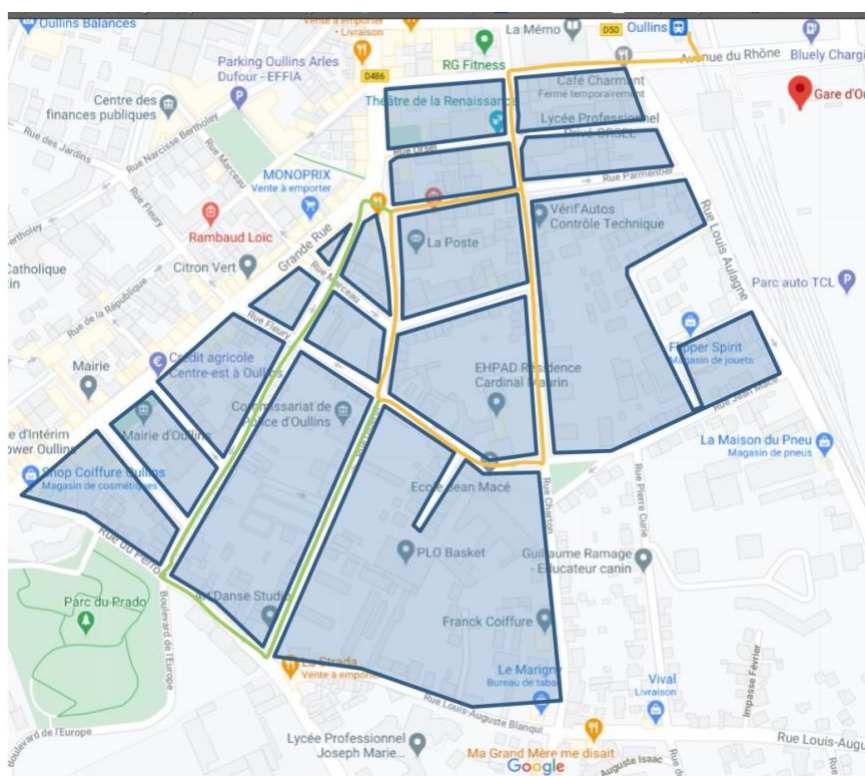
Oullins Balances
Vente à emporter
Livraison
La Mémo
D50 Oullins
Avenue du Rhône
Bluely Chargi
Parking Oullins Arles Dufour - EFFIA
RG Fitness
D486
Café Charmant
Fermé temporairement
Gare d'Ou
Centre des finances publiques
Théâtre de la Renaissance
Lycée Professionnel
Rue des Jardins
Rue Narcisse Bertholey
Rue Marceau
Rue Parmentier
MONOPRIX
Vente à emporter
Rue Fleury
Vérif'Autos Contrôle Technique
Rambaud Loic
La Poste
Rue Louis Aulagne
Grande Rue
Catholique
Citron Vert
Parc auto TCL
Rue de la République
Rue Marceau
Rue Fleury
Flipper Spirit
Magasin de jouets
Mairie
Crédit agricole Centre-est à Oullins
EHPAD Résidence Cardinal Maurin
Rue Jean Macé
Commissariat de Police d'Oullins
Mairie d'Oullins
La Maison du Pneu
Magasin de pneus
d'Intérim
ower Oullins
Shop Coiffure Oullins
Magasin de cosmétiques
École Jean Macé
Rue Charton
Rue Pierre Curie
Rue du Perron
PLO Basket
Guillaume Ramage - Éducateur canin
Parc du Prado
Boulevard de l'Europe
Danse Studio
Franck Coiffure
La Strada
Vente à emporter
Le Marigny
Bureau de tabac
Vival
Livraison
Impasse Février
Rue Louis-Auguste Blanqui
Boulevard de l'Europe
Lycée Professionnel Joseph Marie...
Ma Grand Mère me disait
Rue Louis-Augu
Auguste Isaac
Google